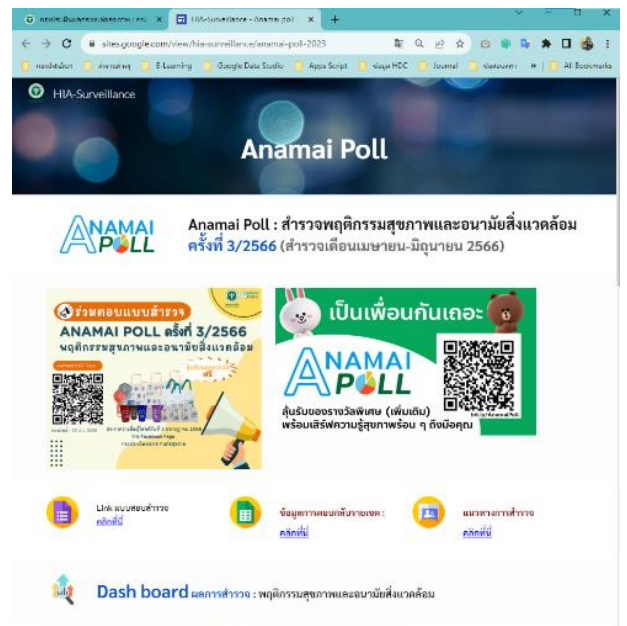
HIA-Surveillance - Anamai poll
sites.google.com/view/hia-surveillance/anamai-poll-2023
E-Learning
Google Data Studio
Apps Script
Journal
All Bookmarks

HIA-Surveillance

Anamai Poll

ANAMAI POLL

Anamai Poll : สำรวจพฤติกรรมสุขภาพและอนามัยสิ่งแวดล้อม ครั้งที่ 3/2566 (สำรวจเดือนเมษายน-มิถุนายน 2566)

ร่วมตอบแบบสำรวจ
ANAMAI POLL ครั้งที่ 3/2566
พฤติกรรมสุขภาพและอนามัยสิ่งแวดล้อม

เป็นเพื่อนกันเถอะ
ANAMAI POLL
ลุ้นรับของรางวัลพิเศษ (เพิ่มเติม) พร้อมเสิร์ฟความรู้สุขภาพร้อม ๆ ถึงมือคุณ

Link แบบสอบสำรวจ
คลิกที่นี่

ข้อมูลการตอบกลับรายเขต :
คลิกที่นี่

แนวทางการสำรวจ
คลิกที่นี่

Dash board ผลการสำรวจ : พฤติกรรมสุขภาพและอนามัยสิ่งแวดล้อม